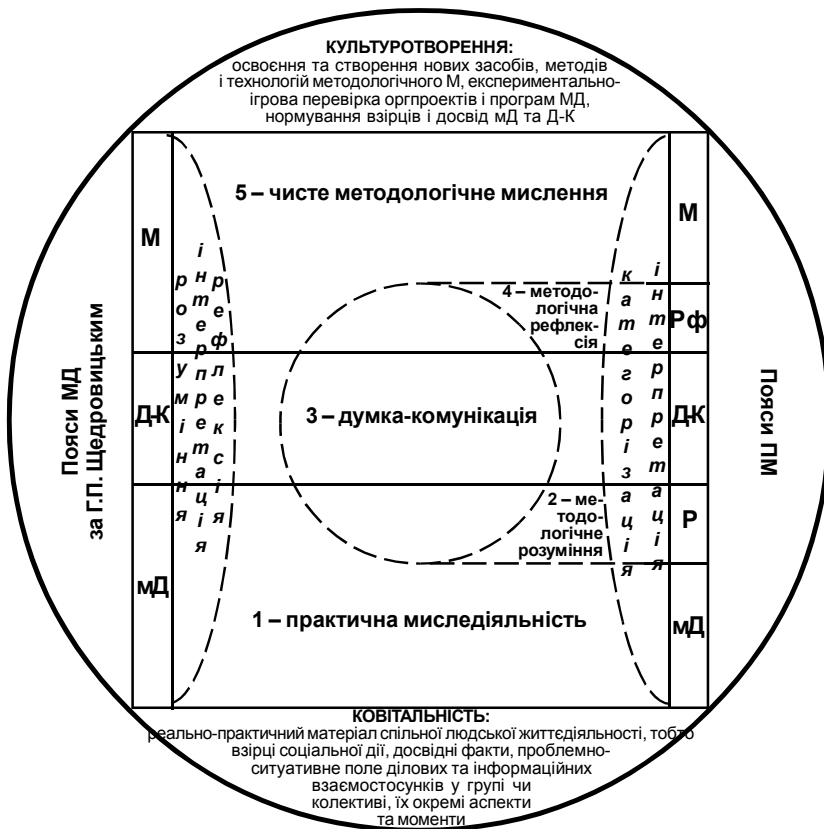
КУЛЬТУРОТВОРЕННЯ:
освоєння та створення нових засобів, методів і технологій методологічного М, експериментально-ігрова перевірка оргпроектів і програм МД, нормування взірців і досвід мД та Д-К

5 – чисте методологічне мислення

М
ДК
мД

розуміння
інтерпретація
рефлексія

4 – методологічна рефлексія

3 – думка-комунікація

2 – методологічне розуміння

категоризація
інтерпретація

М
Рф
ДК
Р
мД

1 – практична мисленнєдіяльність

Пояси МД за Г.П. Щедровицьким

Пояси ПМ

КОВІТАЛЬНІСТЬ:
реально-практичний матеріал спільної людської життєдіяльності, тобто взірці соціальної дії, досвідні факти, проблемно-ситуативне поле ділових та інформаційних взаємостосунків у групі чи колективі, їх окремі аспекти та моменти